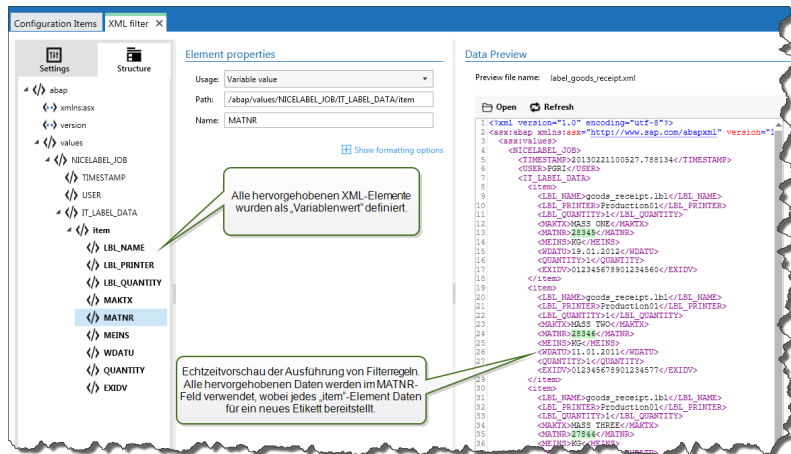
Configuration Items | XML filter ×

Settings | Structure

abap
xmlns:asx
version
values
NICELABEL_JOB
TIMESTAMP
USER
IT_LABEL_DATA
item
LBL_NAME
LBL_PRINTER
LBL_QUANTITY
MAKTX
MATNR
MEINS
WDATU
QUANTITY
EXIDV

Element properties

Usage: Variable value
Path: /abap/values/NICELABEL_JOB/IT_LABEL_DATA/item
Name: MATNR

Show formatting options

Alle hervorgehobenen XML-Elemente wurden als „Variablenwert" definiert.

Echtzeitvorschau der Ausführung von Filterregeln. Alle hervorgehobenen Daten werden im MATNR-Feld verwendet, wobei jedes „item"-Element Daten für ein neues Etikett bereitstellt.

Data Preview

Preview file name: label_goods_receipt.xml

Open | Refresh

1 <?xml version="1.0" encoding="utf-8"?>
2 <asx:abap xmlns:asx="http://www.sap.com/abapxml" version="1
3 <asx:values>
4 <NICELABEL_JOB>
5 <TIMESTAMP>20130221100527.788134</TIMESTAMP>
6 <USER>PGRI</USER>
7 <IT_LABEL_DATA>
8 <item>
9 <LBL_NAME>goods_receipt.lbl</LBL_NAME>
10 <LBL_PRINTER>Production01</LBL_PRINTER>
11 <LBL_QUANTITY>1</LBL_QUANTITY>
12 <MAKTX>MASS ONE</MAKTX>
13 <MATNR>28345</MATNR>
14 <MEINS>KG</MEINS>
15 <WDATU>19.01.2012</WDATU>
16 <QUANTITY>1</QUANTITY>
17 <EXIDV>012345678901234560</EXIDV>
18 </item>
19 <item>
20 <LBL_NAME>goods_receipt.lbl</LBL_NAME>
21 <LBL_PRINTER>Production01</LBL_PRINTER>
22 <LBL_QUANTITY>1</LBL_QUANTITY>
23 <MAKTX>MASS TWO</MAKTX>
24 <MATNR>28346</MATNR>
25 <MEINS>KG</MEINS>
26 <WDATU>11.01.2011</WDATU>
27 <QUANTITY>1</QUANTITY>
28 <EXIDV>012345678901234577</EXIDV>
29 </item>
30 <item>
31 <LBL_NAME>goods_receipt.lbl</LBL_NAME>
32 <LBL_PRINTER>Production01</LBL_PRINTER>
33 <LBL_QUANTITY>1</LBL_QUANTITY>
34 <MAKTX>MASS THREE</MAKTX>
35 <MATNR>27844</MATNR>
36 <MEINS>KG</MEINS>